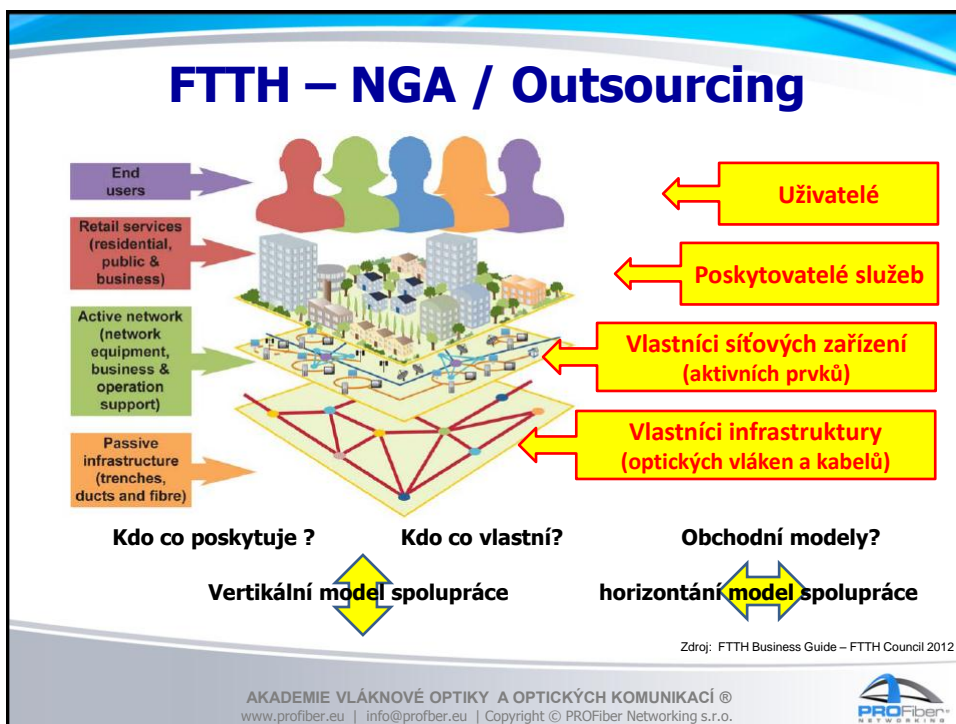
FTTH – NGA / Outsourcing

End users

Retail services (residential, public & business)

Active network (network equipment, business & operation support)

Passive infrastructure (trenches, ducts and fibre)

Uživatelé

Poskytovatelé služeb

Vlastníci síťových zařízení (aktivních prvků)

Vlastníci infrastruktury (optických vláken a kabelů)

Kdo co poskytuje ? Kdo co vlastní? Obchodní modely?

Vertikální model spolupráce horizontání model spolupráce

Zdroj: FTTH Business Guide – FTTH Council 2012

AKADEMIE VLÁKNOVÉ OPTIKY A OPTICKÝCH KOMUNIKACÍ ®
www.profiber.eu | info@profber.eu | Copyright © PROFiber Networking s.r.o.

PROFiber NETWORKING